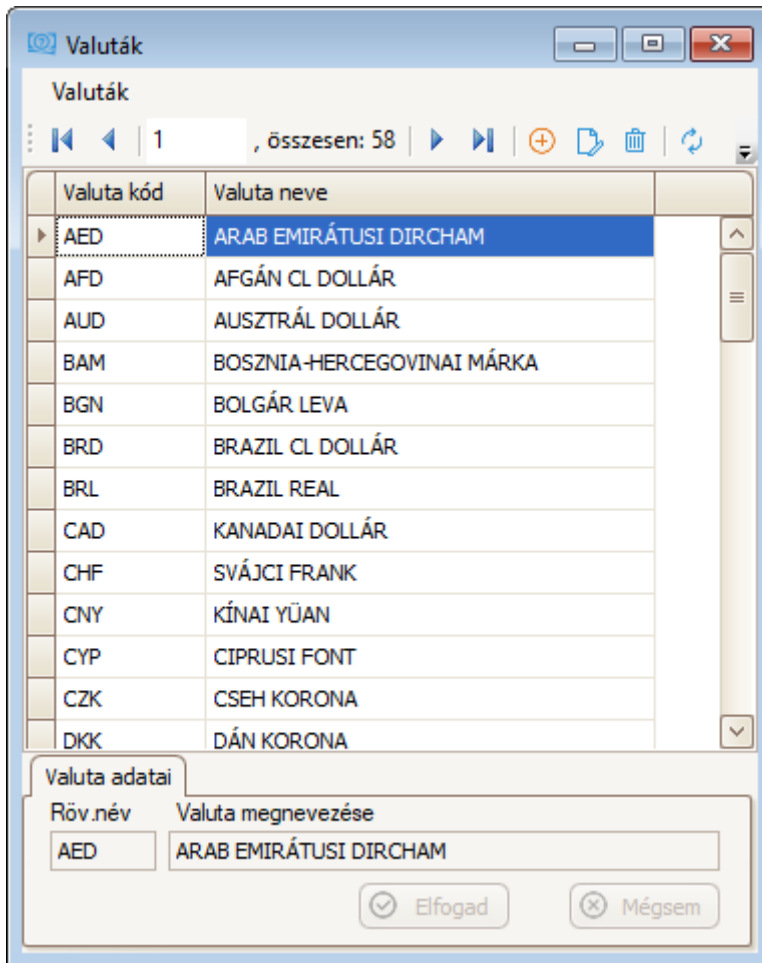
Valuták

Valuták

1 , összesen: 58

| Valuta kód | Valuta neve |
|---|---|
| AED | ARAB EMIRÁTUSI DIRCHAM |
| AFD | AFGÁN CL DOLLÁR |
| AUD | AUSZTRÁL DOLLÁR |
| BAM | BOSZNIA-HERCEGOVINAI MÁRKA |
| BGN | BOLGÁR LEVA |
| BRD | BRAZIL CL DOLLÁR |
| BRL | BRAZIL REAL |
| CAD | KANADAI DOLLÁR |
| CHF | SVÁJCI FRANK |
| CNY | KÍNAI YÜAN |
| CYP | CIPRUSI FONT |
| CZK | CSEH KORONA |
| DKK | DÁN KORONA |

Valuta adatai

Röv.név
AED

Valuta megnevezése
ARAB EMIRÁTUSI DIRCHAM

Elfogad

Mégsem